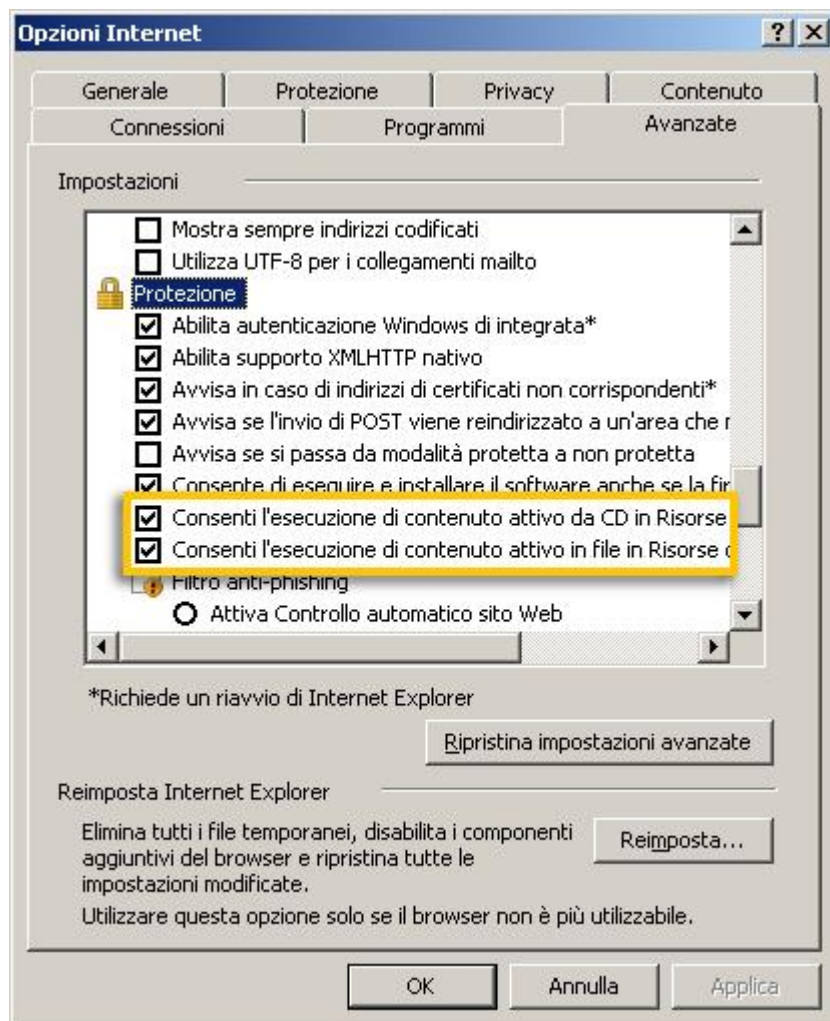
Opzioni Internet

?

Generale
Protezione
Privacy
Contenuto
Connessioni
Programmi
Avanzate

Impostazioni

Mostra sempre indirizzi codificati
Utilizza UTF-8 per i collegamenti mailto
Protezione
Abilita autenticazione Windows di integrata*
Abilita supporto XMLHTTP nativo
Avvisa in caso di indirizzi di certificati non corrispondenti*
Avvisa se l'invio di POST viene reindirizzato a un'area che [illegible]
Avvisa se si passa da modalità protetta a non protetta
Consente di eseguire e installare il software anche se la fir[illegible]
Consenti l'esecuzione di contenuto attivo da CD in Risorse
Consenti l'esecuzione di contenuto attivo in file in Risorse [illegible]
Filtro anti-phishing
Attiva Controllo automatico sito Web

*Richiede un riavvio di Internet Explorer

Ripristina impostazioni avanzate

Reimposta Internet Explorer

Elimina tutti i file temporanei, disabilita i componenti aggiuntivi del browser e ripristina tutte le impostazioni modificate.

Reimposta...

Utilizzare questa opzione solo se il browser non è più utilizzabile.

OK
Annulla
Applica